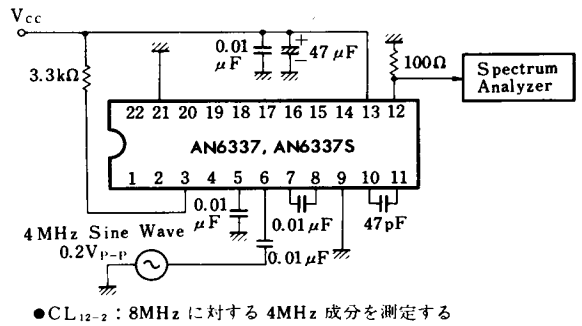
$V_{cc}$

3.3kΩ

0.01 μF

+

47 μF

100Ω

Spectrum Analyzer

22 21 20 19 18 17 16 15 14 13 12

AN6337, AN6337S

1 2 3 4 5 6 7 8 9 10 11

0.01 μF

0.01 μF

47pF

4MHz Sine Wave

$0.2V_{P-P}$

0.01 μF

●$CL_{12-2}$：8MHz に対する 4MHz 成分を測定する